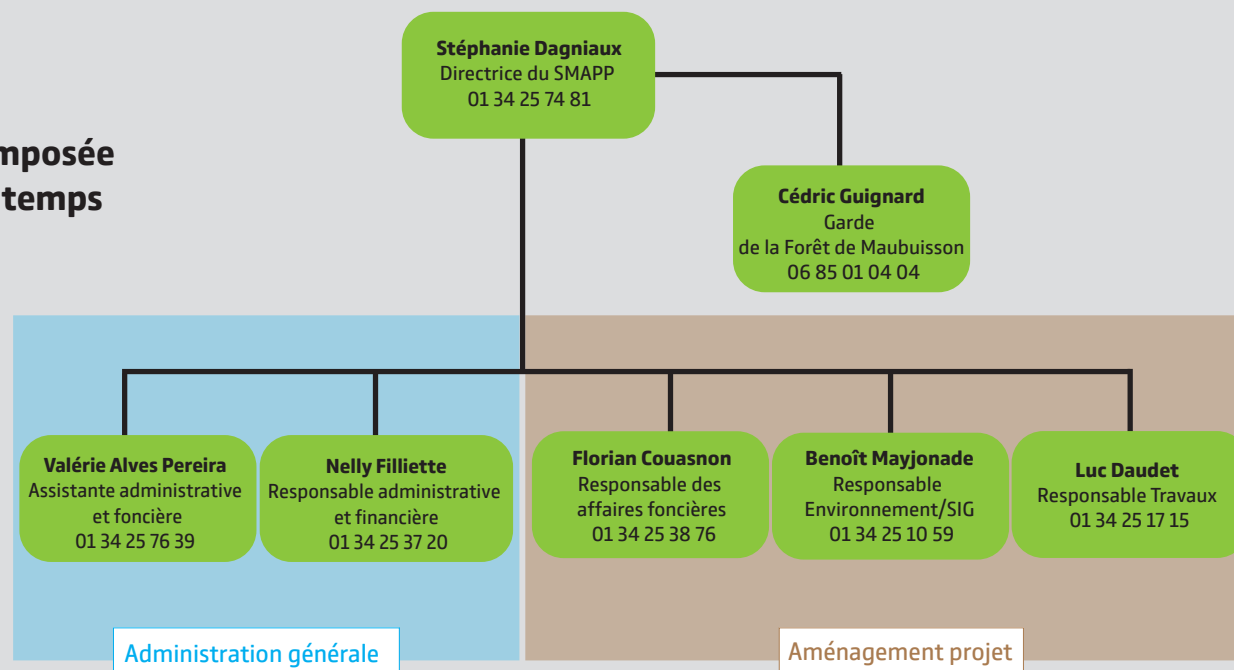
mposée
temps

Stéphanie Dagniaux
Directrice du SMAPP
01 34 25 74 81

Cédric Guignard
Garde
de la Forêt de Maubuisson
06 85 01 04 04

Valérie Alves Pereira
Assistante administrative et foncière
01 34 25 76 39

Nelly Filliette
Responsable administrative et financière
01 34 25 37 20

Florian Couasnon
Responsable des affaires foncières
01 34 25 38 76

Benoît Mayjonade
Responsable Environnement/SIG
01 34 25 10 59

Luc Daudet
Responsable Travaux
01 34 25 17 15

Administration générale

Aménagement projet